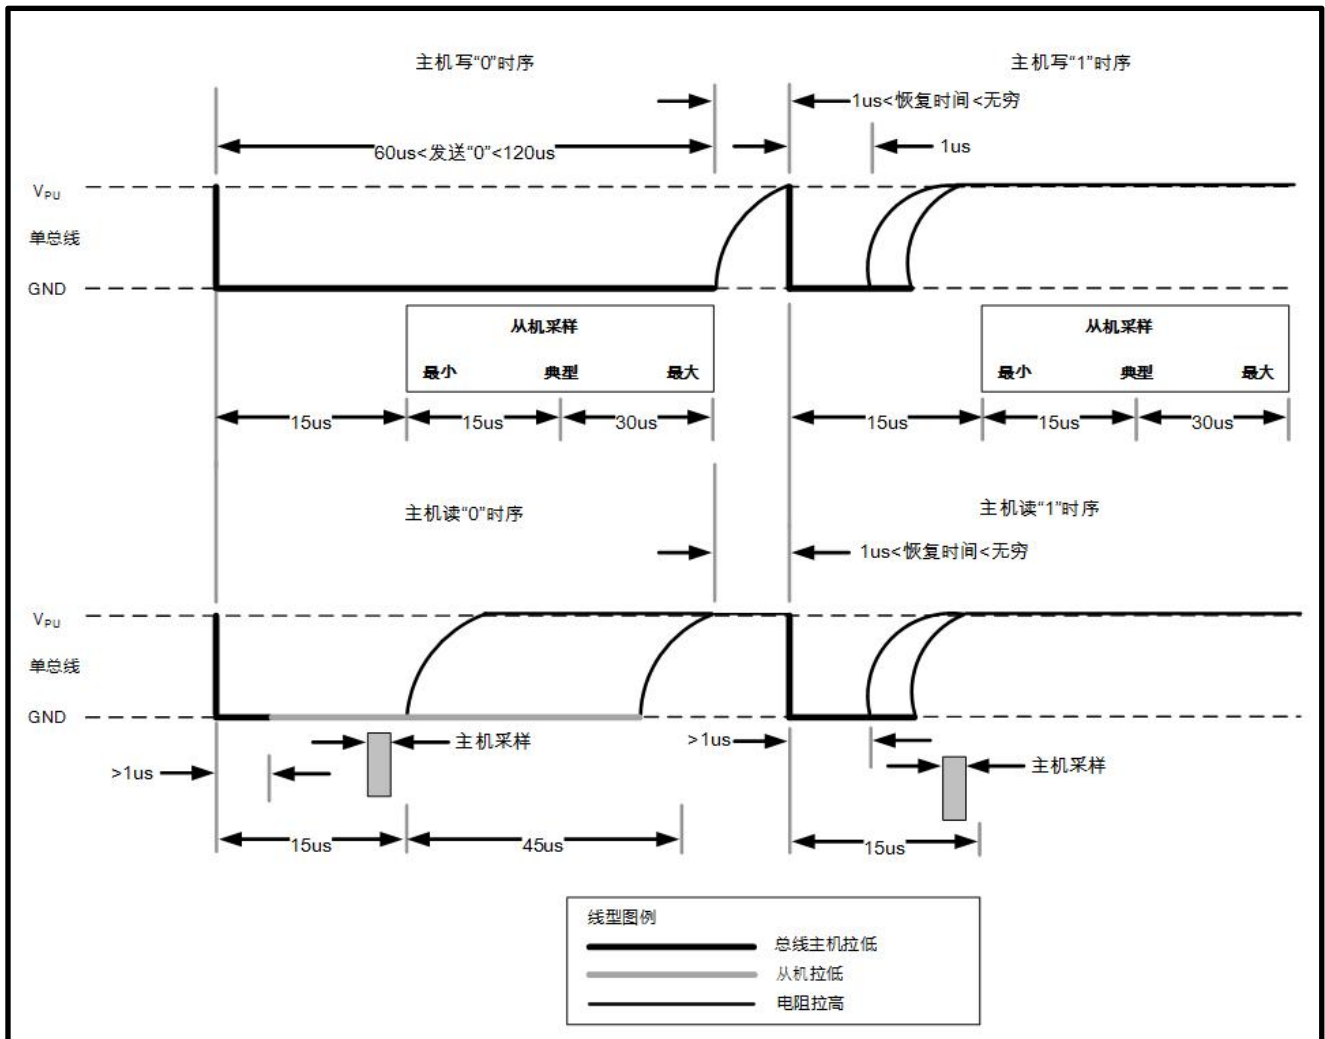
主机写"0"时序

主机写"1"时序

1us<恢复时间<无穷

60us<发送"0"<120us

1us

$V_{PU}$

单总线

GND

从机采样

最小 典型 最大

15us 15us 30us

从机采样

最小 典型 最大

15us 15us 30us

主机读"0"时序

主机读"1"时序

1us<恢复时间<无穷

$V_{PU}$

单总线

GND

主机采样

>1us

>1us

主机采样

15us 45us

15us

线型图例

总线主机拉低

从机拉低

电阻拉高